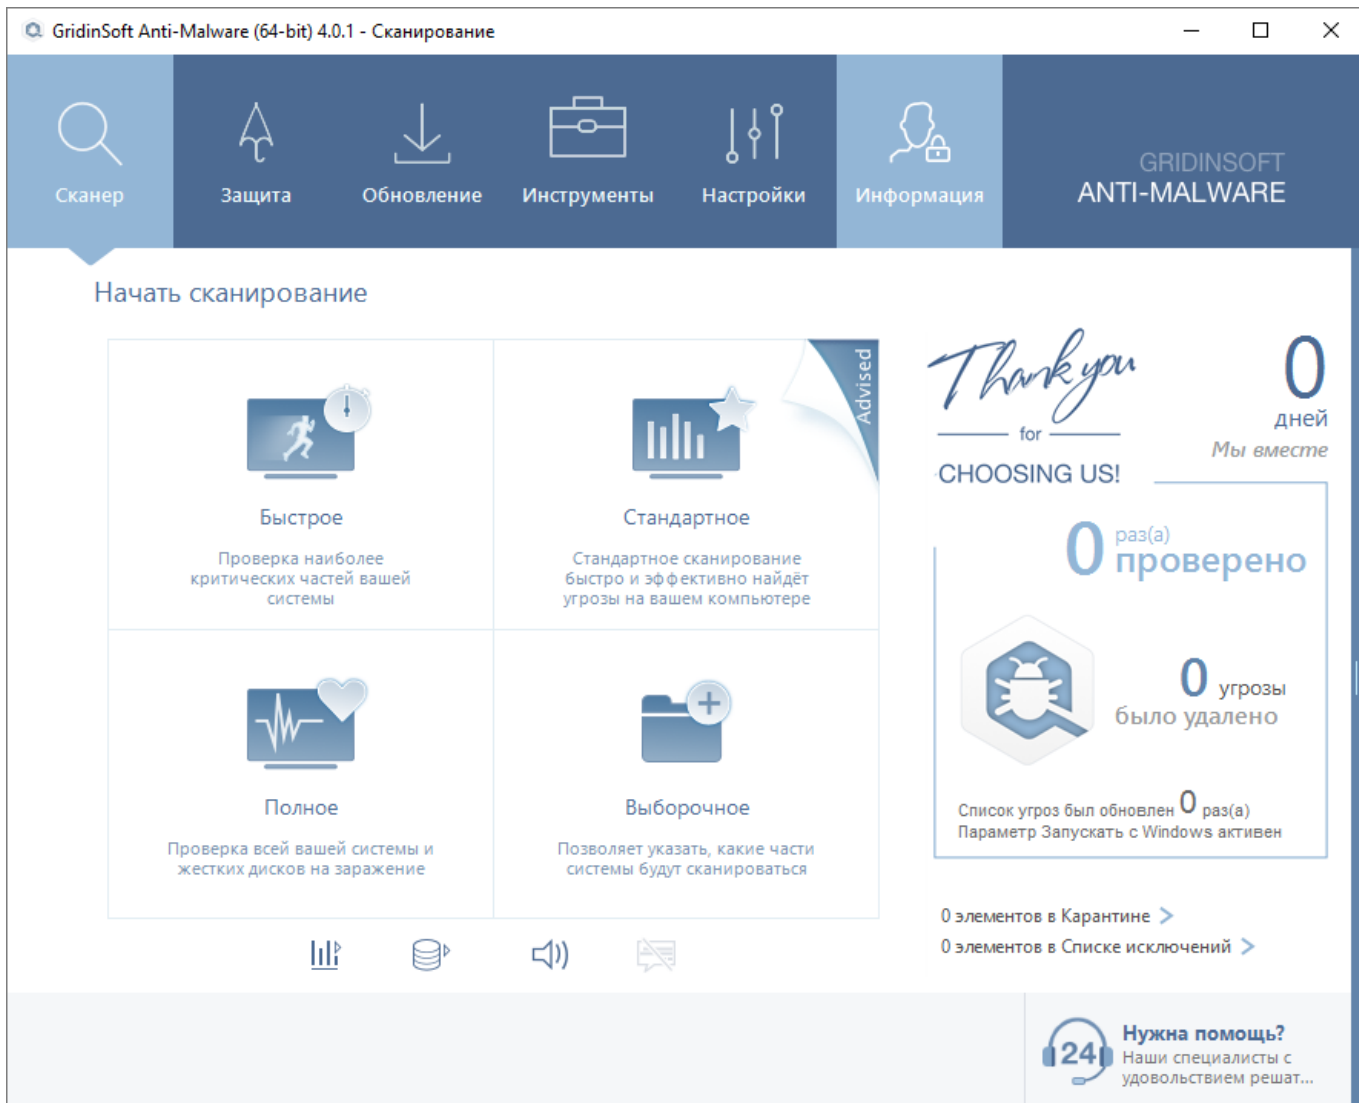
GridinSoft Anti-Malware (64-bit) 4.0.1 - Сканирование

Сканер
Защита
Обновление
Инструменты
Настройки
Информация

GRIDINSOFT
ANTI-MALWARE

Начать сканирование

Быстрое
Проверка наиболее критических частей вашей системы

Advised

Стандартное
Стандартное сканирование быстро и эффективно найдёт угрозы на вашем компьютере

Полное
Проверка всей вашей системы и жестких дисков на заражение

Выборочное
Позволяет указать, какие части системы будут сканироваться

Thank you
for
CHOOSING US!

0
дней
Мы вместе

0 раз(а)
проверено

0 угрозы
было удалено

Список угроз был обновлен 0 раз(а)
Параметр Запускать с Windows активен

0 элементов в Карантине >
0 элементов в Списке исключений >

24
Нужна помощь?
Наши специалисты с удовольствием решат...